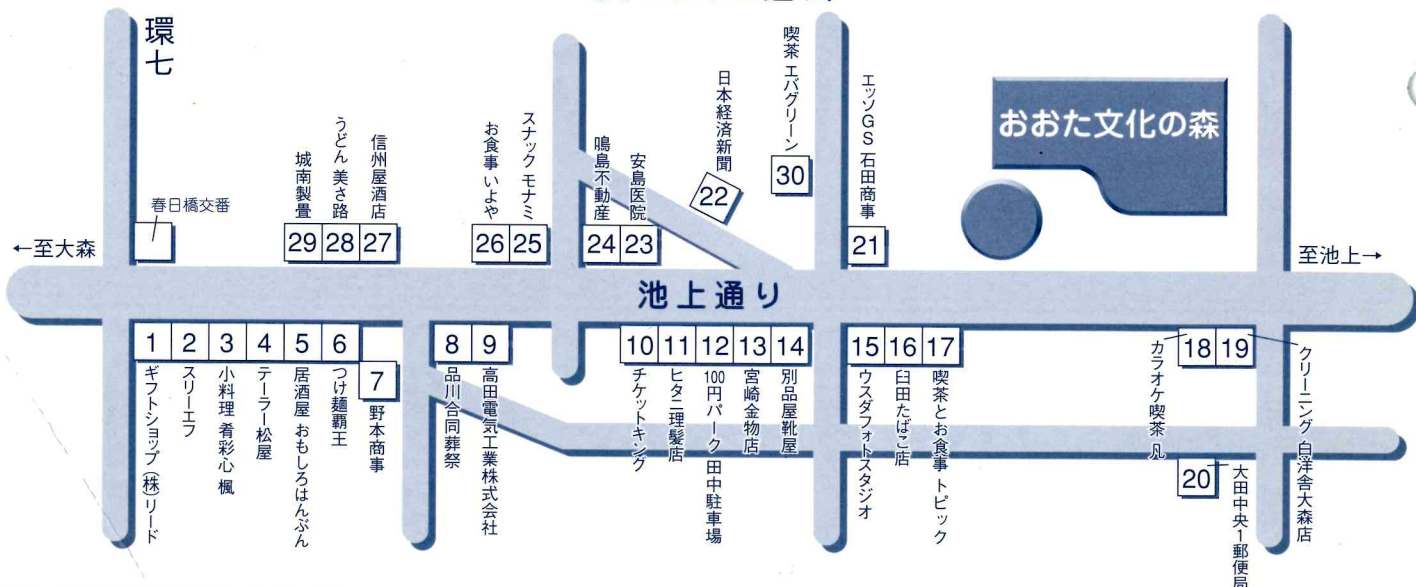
環七

おおた文化の森

←至大森

至池上→

池上通り

春日橋交番

29 城南製畳
28 うどん 美さ路
27 信州屋酒店
26 お食事 いよや
25 スナック モナミ
24 鳴島不動産
23 安島医院
22 日本経済新聞
30 喫茶 エバグリーン
21 エッソGS 石田商事

1 ギフトショップ (株)リード
2 スリーエフ
3 小料理 肴彩心 楓
4 テーラー松屋
5 居酒屋 おもしろはんぶん
6 つけ麺覇王
7 野本商事
8 品川合同葬祭
9 高田電気工業株式会社
10 チケットキング
11 ヒタニ理髪店
12 100円パーク 田中駐車場
13 宮崎金物店
14 別品屋靴屋
15 ウスダフォトスタジオ
16 臼田たばこ店
17 喫茶とお食事 トピック
18 カラオケ喫茶 凡
19 クリーニング 白洋舎大森店
20 大田中央1郵便局